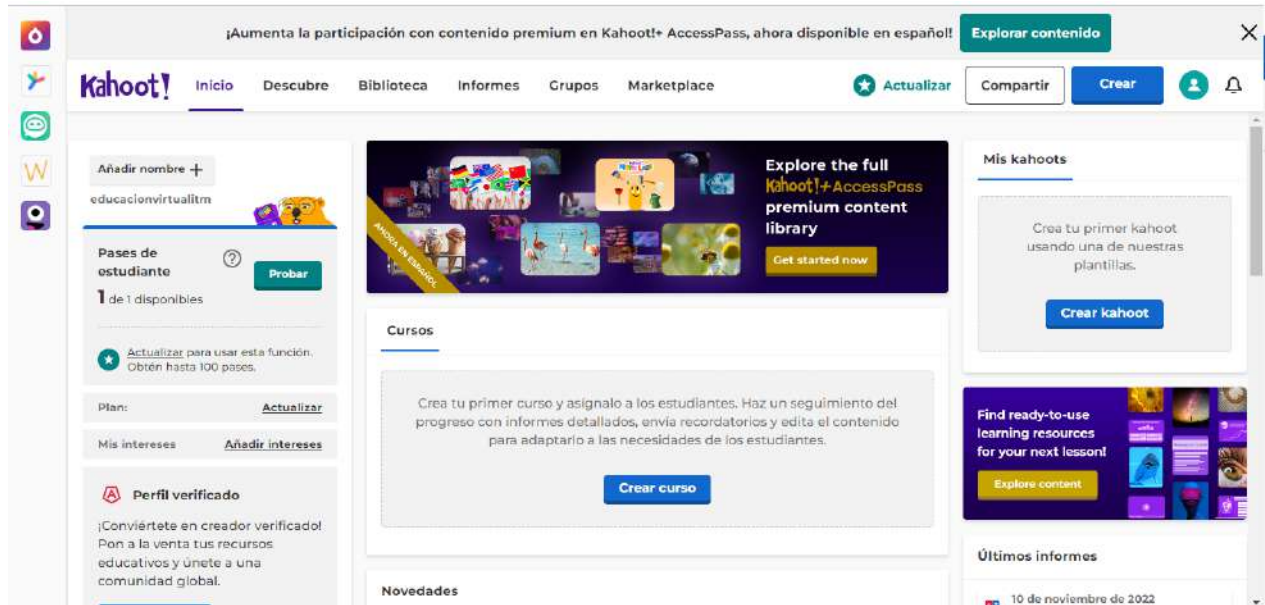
¡Aumenta la participación con contenido premium en Kahoot!+ AccessPass, ahora disponible en español! Explorar contenido

Kahoot! Inicio Descubre Biblioteca Informes Grupos Marketplace Actualizar Compartir Crear

Añadir nombre +

educacionvirtualitm

Pases de estudiante

Probar

1 de 1 disponibles

Actualizar para usar esta función. Obtén hasta 100 pases.

Plan: Actualizar

Mis intereses Añadir intereses

Perfil verificado

¡Conviértete en creador verificado! Pon a la venta tus recursos educativos y únete a una comunidad global.

AHORA EN ESPAÑOL

Explore the full Kahoot!+AccessPass premium content library

Get started now

Cursos

Crea tu primer curso y asígnalo a los estudiantes. Haz un seguimiento del progreso con informes detallados, envía recordatorios y edita el contenido para adaptarlo a las necesidades de los estudiantes.

Crear curso

Novedades

Mis kahoots

Crea tu primer kahoot usando una de nuestras plantillas.

Crear kahoot

Find ready-to-use learning resources for your next lesson!

Explore content

Últimos informes

10 de noviembre de 2022